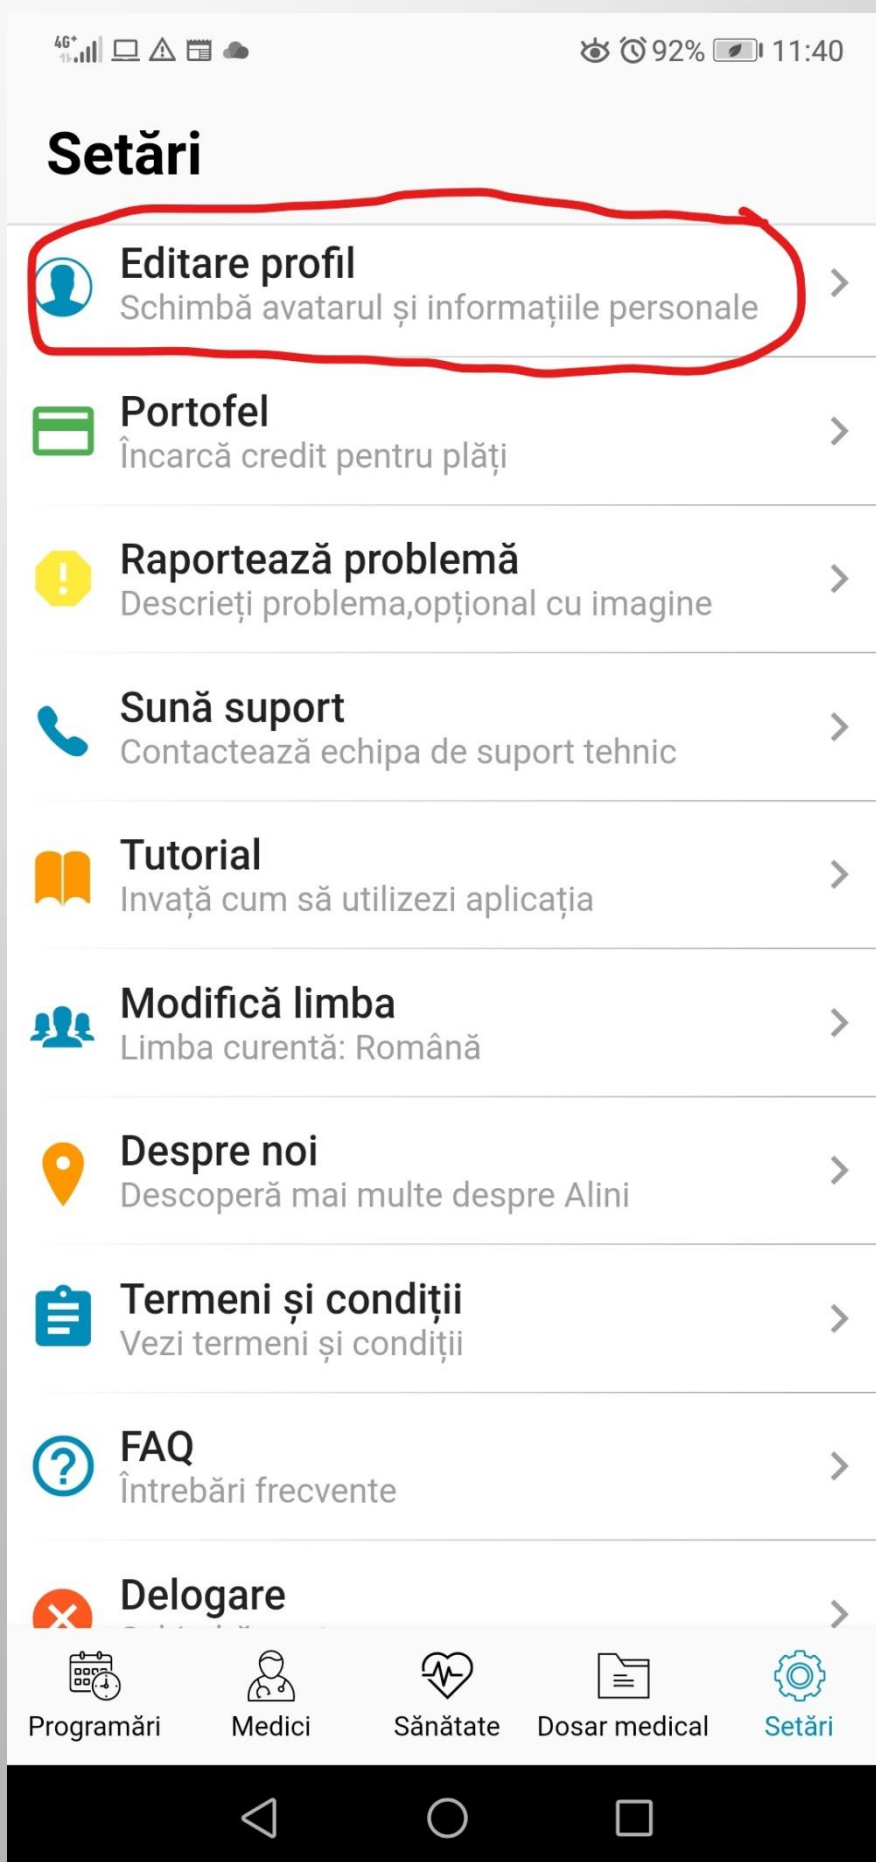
4G+ 92% 11:40

Setări

Editare profil
Schimbă avatarul și informațiile personale

Portofel
Încarcă credit pentru plăți

Raportează problemă
Descrieți problema,opțional cu imagine

Sună suport
Contactează echipa de suport tehnic

Tutorial
Invață cum să utilizezi aplicația

Modifică limba
Limba curentă: Română

Despre noi
Descoperă mai multe despre Alini

Termeni și condiții
Vezi termeni și condiții

FAQ
Întrebări frecvente

Delogare
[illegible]

Programări
Medici
Sănătate
Dosar medical
Setări